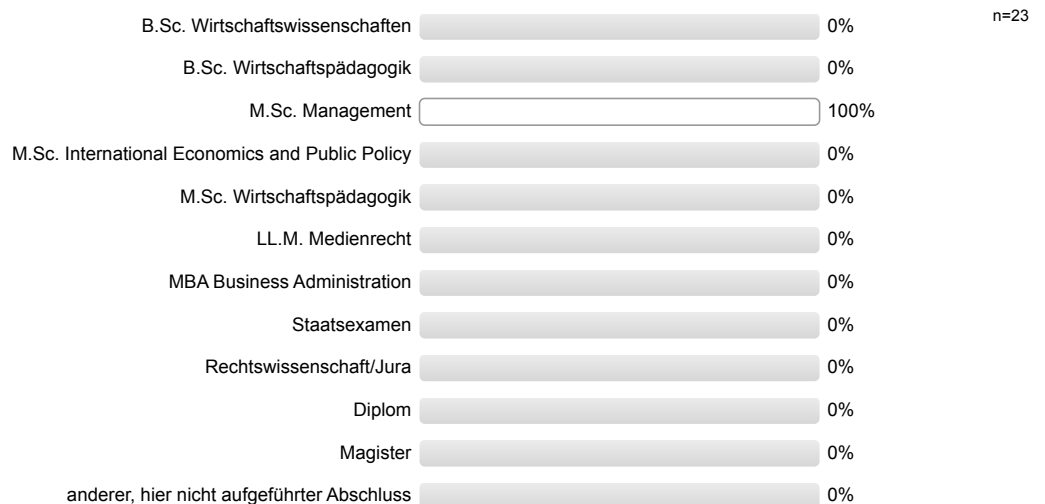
n=23

B.Sc. Wirtschaftswissenschaften 0%

B.Sc. Wirtschaftspädagogik 0%

M.Sc. Management 100%

M.Sc. International Economics and Public Policy 0%

M.Sc. Wirtschaftspädagogik 0%

LL.M. Medienrecht 0%

MBA Business Administration 0%

Staatsexamen 0%

Rechtswissenschaft/Jura 0%

Diplom 0%

Magister 0%

anderer, hier nicht aufgeführter Abschluss 0%